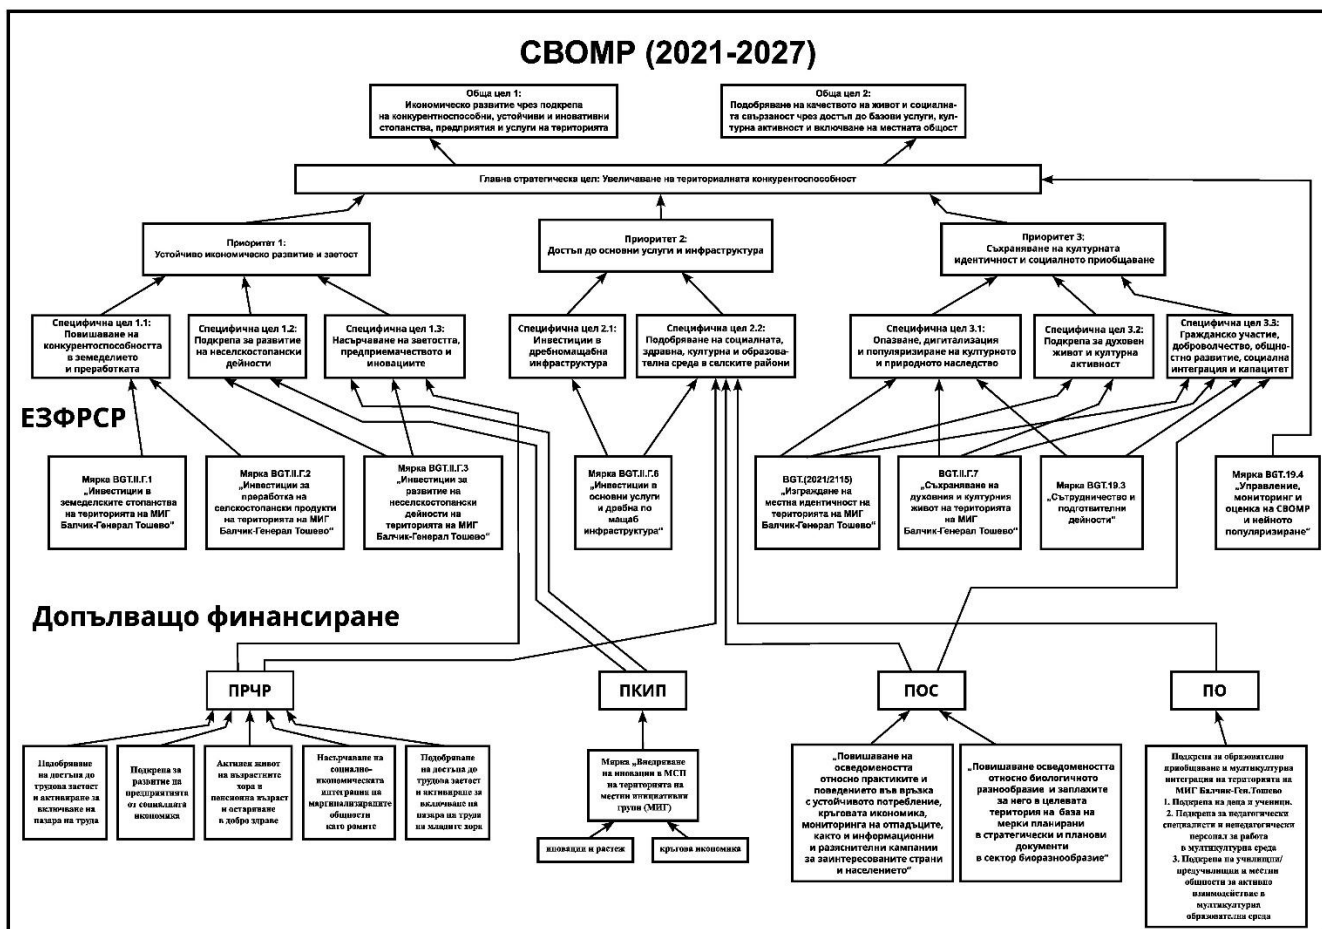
СВОМР (2021-2027)

Обща цел 1:
Икономическо развитие чрез подкрепа на конкурентноспособни, устойчиви и иновативни стопанства, предприятия и услуги на територията

Обща цел 2:
Подобряване на качеството на живот и социалната свързаност чрез достъп до базови услуги, културна активност и включване на местната общност

Главна стратегическа цел: Увеличаване на териториалната конкурентоспособност

Приоритет 1:
Устойчиво икономическо развитие и заетост

Приоритет 2:
Достъп до основни услуги и инфраструктура

Приоритет 3:
Съхраняване на културната идентичност и социалното приобщаване

Специфична цел 1.1:
Повишаване на конкурентоспособността в земеделието и преработката

Специфична цел 1.2:
Подкрепа за развитие на неселскостопански дейности

Специфична цел 1.3:
Насърчаване на заетостта, предприемачеството и иновациите

Специфична цел 2.1:
Инвестиции в дребномащабна инфраструктура

Специфична цел 2.2:
Подобряване на социалната, здравна, културна и образователна среда в селските райони

Специфична цел 3.1:
Опазване, дигитализация и популяризиране на културното и природното наследство

Специфична цел 3.2:
Подкрепа за духовен живот и културна активност

Специфична цел 3.3:
Гражданско участие, доброволчество, общностно развитие, социална интеграция и капацитет

ЕЗФРСР

Мярка BGT.II.Г.1
„Инвестиции в земеделските стопанства на територията на МИГ Балчик-Генерал Тошево"

Мярка BGT.II.Г.2
„Инвестиции за преработка на селскостопански продукти на територията на МИГ Балчик-Генерал Тошево"

Мярка BGT.II.Г.3
„Инвестиции за развитие на неселскостопански дейности на територията на МИГ Балчик-Генерал Тошево"

Мярка BGT.II.Г.6
„Инвестиции в основни услуги и дребна по мащаб инфраструктура"

BGT.(2021/2115)
„Изграждане на местна идентичност на територията на МИГ Балчик-Генерал Тошево"

BGT.II.Г.7
„Съхраняване на духовния и културния живот на територията на МИГ Балчик-Генерал Тошево"

Мярка BGT.19.3
„Сътрудничество и подготвителни дейности"

Мярка BGT.19.4
„Управление, мониторинг и оценка на СВОМР и нейното популяризиране"

Допълващо финансиране

ПРЧР

ПКИП

ПОС

ПО

Подобряване на достъпа до трудова заетост и активиране за включване на пазара на труда

Подкрепа за развитие на предприятията от социалната икономика

Активен живот на възрастните хора в пенсионна възраст и остаряване в добро здраве

Насърчаване на социално-икономическата интеграция на маргинализираните общности като ромите

Подобряване на достъпа до трудова заетост и активиране за включване на пазара на труда на младите хора

Мярка „Внедряване на иновации в МСП на територията на местни инициативни групи (МИГ)

иновации и растеж

кръгова икономика

„Повишаване на осведомеността относно практиките и поведението във връзка с устойчивото потребление, кръговата икономика, мониторинга на отпадъците, както и информационни и разяснителни кампании за заинтересованите страни и населението"

„Повишаване осведомеността относно биологичното разнообразие и заплахите за него в целевата територия на база на мерки планирани в стратегически и планови документи в сектор биоразнообразие"

Подкрепа за образователно приобщаване и мултикултурна интеграция на територията на МИГ Балчик-Ген.Тошево
1. Подкрепа на деца и ученици.
2. Подкрепа за педагогически специалисти и непедагогически персонал за работа в мултикултурна среда
3. Подкрепа на училища/ предучилища и местни общности за активно взаимодействие в мултикултурна образователна среда